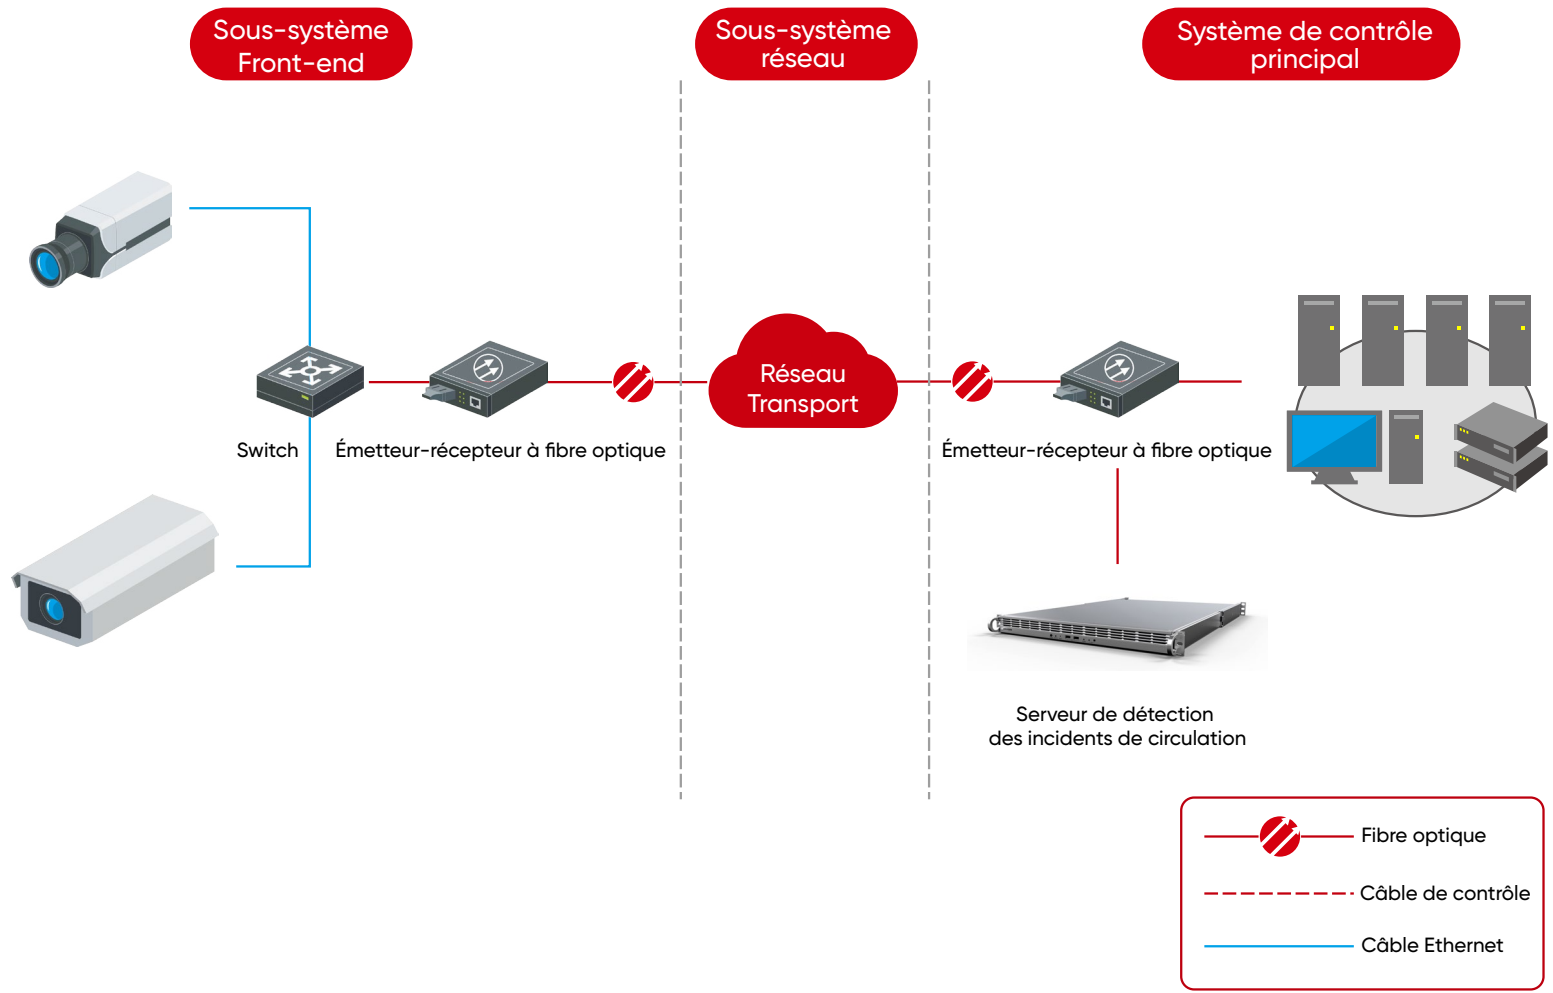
Sous-système Front-end

Sous-système réseau

Système de contrôle principal

Switch

Émetteur-récepteur à fibre optique

Réseau Transport

Émetteur-récepteur à fibre optique

Serveur de détection des incidents de circulation

Fibre optique

Câble de contrôle

Câble Ethernet